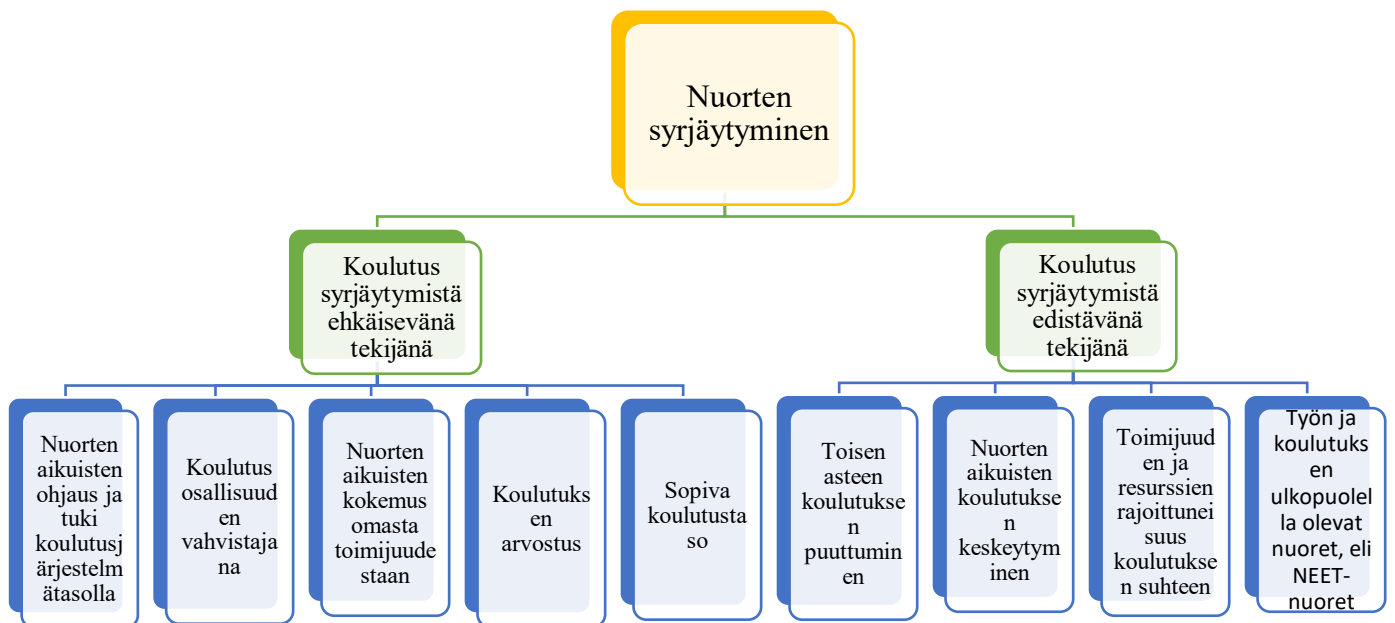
Nuorten syrjäytyminen

Koulutus syrjäytymistä ehkäisevänä tekijänä

Koulutus syrjäytymistä edistävänä tekijänä

Nuorten aikuisten ohjaus ja tuki koulutusjärjestelmätasolla

Koulutus osallisuuden vahvistajana

Nuorten aikuisten kokemus omasta toimijuudestaan

Koulutuksen arvostus

Sopiva koulutustaso

Toisen asteen koulutuksen puuttuminen

Nuorten aikuisten koulutuksen keskeytyminen

Toimijuuden ja resurssien rajoittuneisuus koulutuksen suhteen

Työn ja koulutuksen ulkopuolella olevat nuoret, eli NEET-nuoret